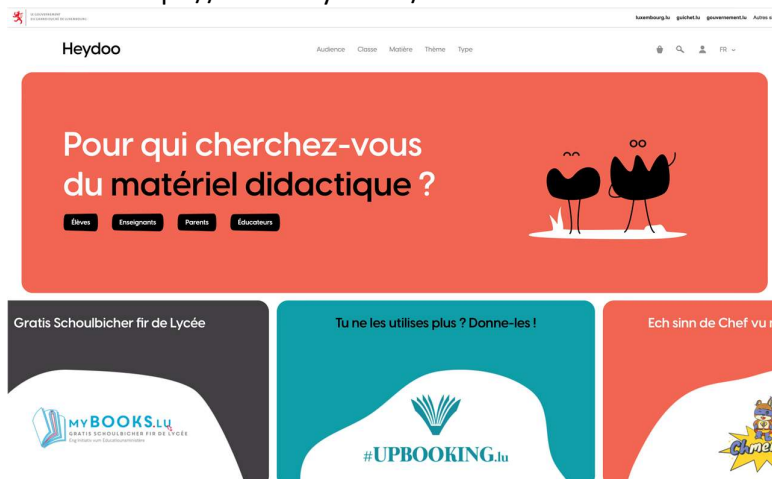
LE GOUVERNEMENT DU GRAND-DUCHÉ DE LUXEMBOURG

luxembourg.lu guichet.lu gouvernement.lu Autres s

Heydoo

Audience Classe Matière Thème Type

FR

Pour qui cherchez-vous du matériel didactique ?

Élèves Enseignants Parents Éducateurs

Gratis Schoulbicher fir de Lycée

MYBOOKS.LU
GRATIS SCHOULBICHER FIR DE LYCÉE
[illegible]

Tu ne les utilises plus ? Donne-les !

#UPBOOKING.lu

Ech sinn de Chef vu m

Chme